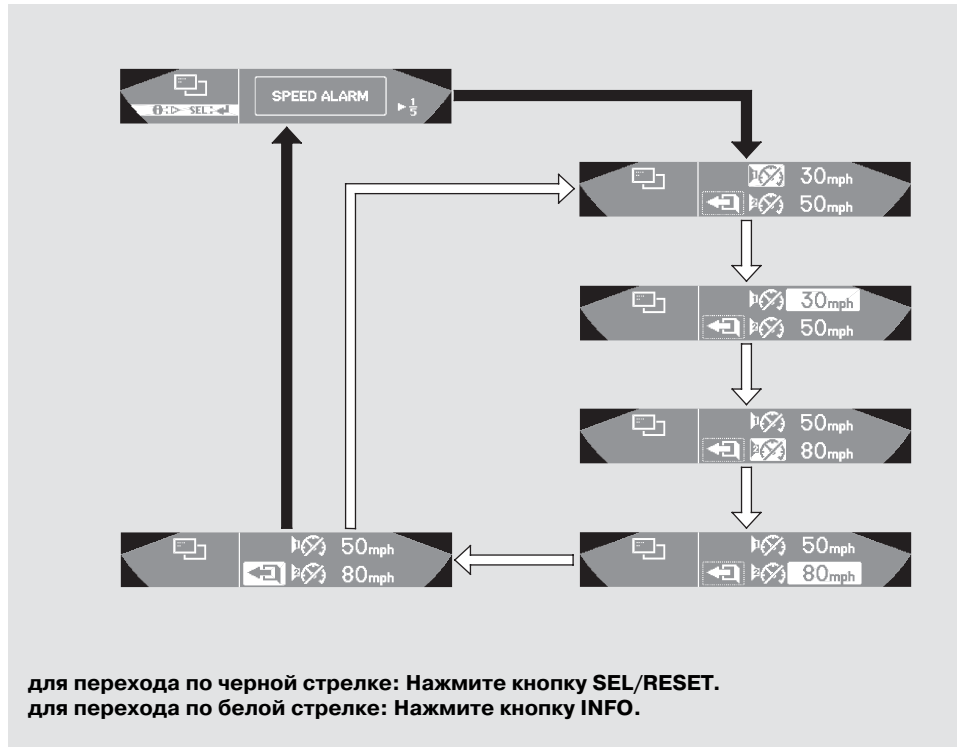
SPEED ALARM $\frac{1}{5}$

SEL

30mph
50mph

30mph
50mph

50mph
80mph

50mph
80mph

50mph
80mph

для перехода по черной стрелке: Нажмите кнопку SEL/RESET.
для перехода по белой стрелке: Нажмите кнопку INFO.